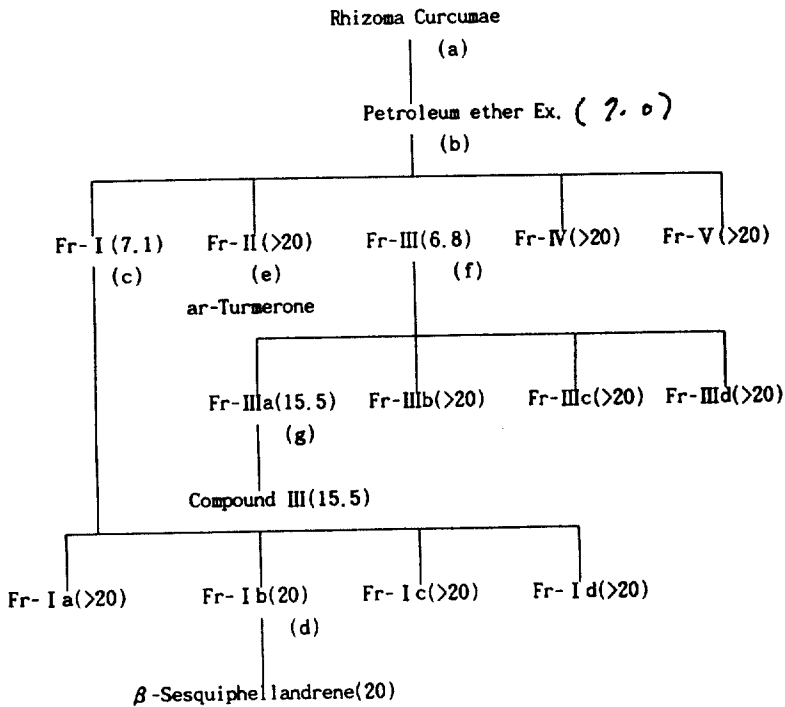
Rhizoma Curcumae

(a)

Petroleum ether Ex. ( 7.0 )

(b)

Fr-I (7.1)

(c)

Fr-II (>20)

(e)

ar-Turmerone

Fr-III (6.8)

(f)

Fr-IV (>20)

Fr-V (>20)

Fr-IIIa (15.5)

(g)

Compound III (15.5)

Fr-IIIb (>20)

Fr-IIIc (>20)

Fr-IIId (>20)

Fr-Ia (>20)

Fr-Ib (20)

(d)

$\beta$-Sesquiphellandrene (20)

Fr-Ic (>20)

Fr-Id (>20)